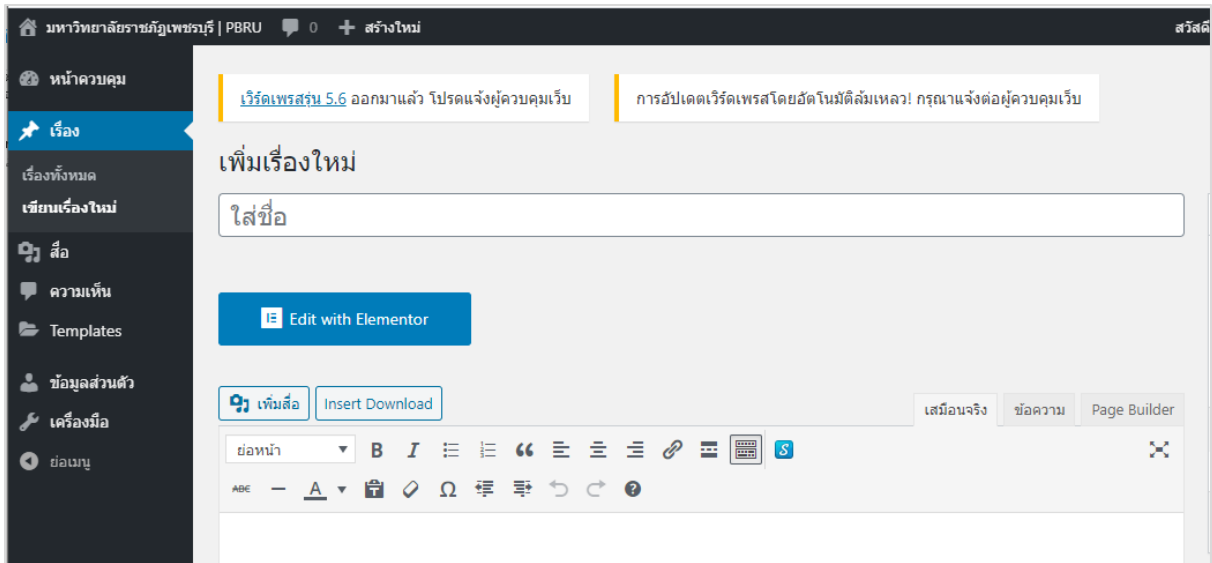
มหาวิทยาลัยราชภัฏเพชรบุรี | PBRU 0 สร้างใหม่ สวัสดี

หน้าควบคุม
เรื่อง
เรื่องทั้งหมด
เขียนเรื่องใหม่
สื่อ
ความเห็น
Templates
ข้อมูลส่วนตัว
เครื่องมือ
ย่อเมนู

เวิร์ดเพรสรุ่น 5.6 ออกมาแล้ว โปรดแจ้งผู้ควบคุมเว็บ

การอัปเดตเวิร์ดเพรสโดยอัตโนมัติล้มเหลว! กรุณาแจ้งต่อผู้ควบคุมเว็บ

เพิ่มเรื่องใหม่

ใส่ชื่อ

Edit with Elementor

เพิ่มสื่อ Insert Download

เสมือนจริง ข้อความ Page Builder

ย่อหน้า B I